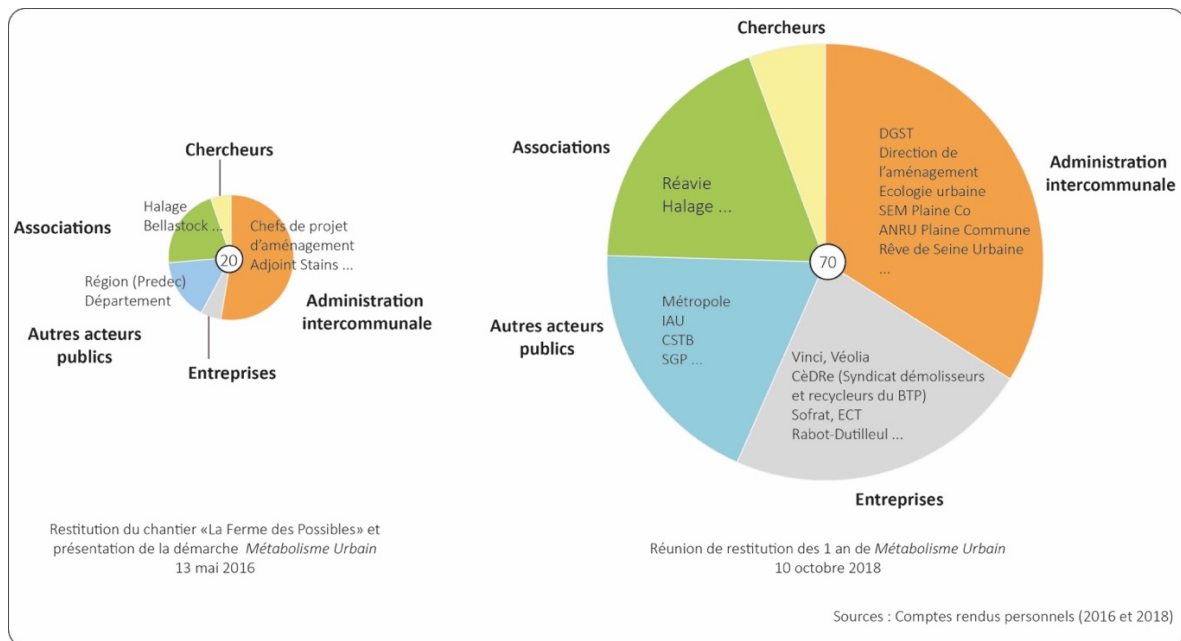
Chercheurs

Associations

Halage
Bellastock ...

Chefs de projet d'aménagement
Adjoint Stains ...

20

Région (Predec)
Département

Administration intercommunale

Autres acteurs publics

Entreprises

Restitution du chantier «La Ferme des Possibles» et présentation de la démarche *Métabolisme Urbain*
13 mai 2016

Chercheurs

Associations

Réavie
Halage ...

DGST
Direction de l'aménagement
Ecologie urbaine
SEM Plaine Co
ANRU Plaine Commune
Rêve de Seine Urbaine
...

Administration intercommunale

70

Autres acteurs publics

Métropole
IAU
CSTB
SGP ...

Vinci, Véolia
CèDRe (Syndicat démolisseurs et recycleurs du BTP)
Sofrat, ECT
Rabot-Dutilleul ...

Entreprises

Réunion de restitution des 1 an de *Métabolisme Urbain*
10 octobre 2018

Sources : Comptes rendus personnels (2016 et 2018)